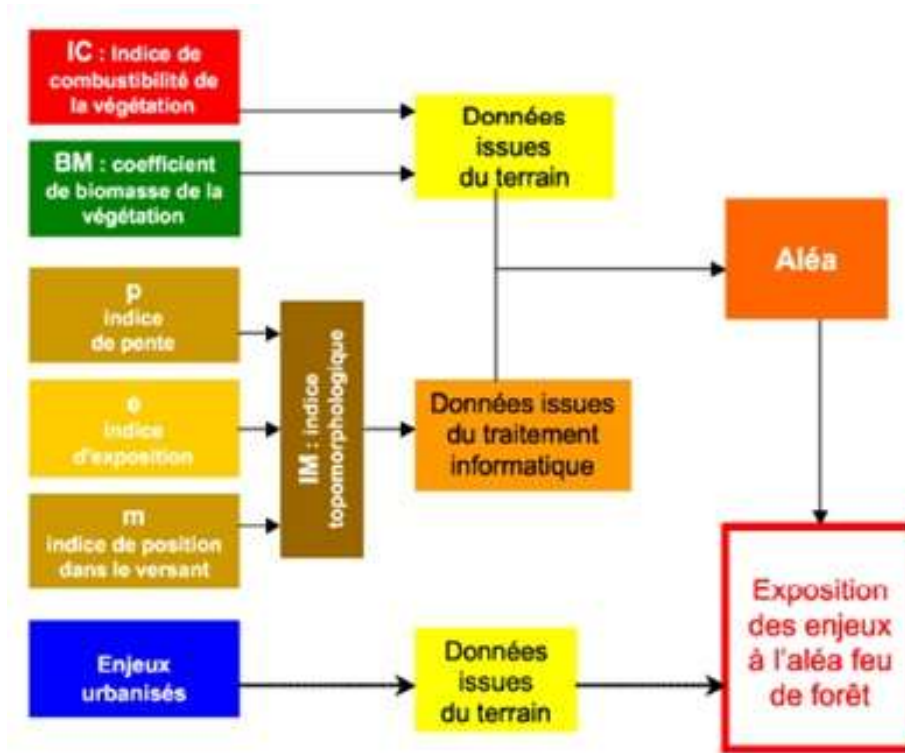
IC : Indice de combustibilité de la végétation

BM : coefficient de biomasse de la végétation

Données issues du terrain

Aléa

p
indice de pente

e
indice d'exposition

m
indice de position dans le versant

IM : indice topomorphologique

Données issues du traitement informatique

Enjeux urbanisés

Données issues du terrain

Exposition des enjeux à l'aléa feu de forêt